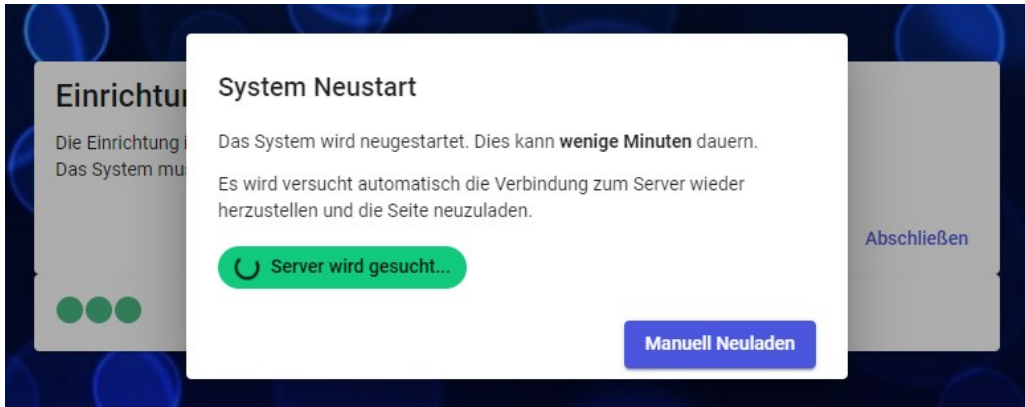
Einrichtun

Die Einrichtung i
Das System mus

Abschließen

System Neustart

Das System wird neugestartet. Dies kann **wenige Minuten** dauern.

Es wird versucht automatisch die Verbindung zum Server wieder herzustellen und die Seite neuzuladen.

Server wird gesucht...

Manuell Neuladen